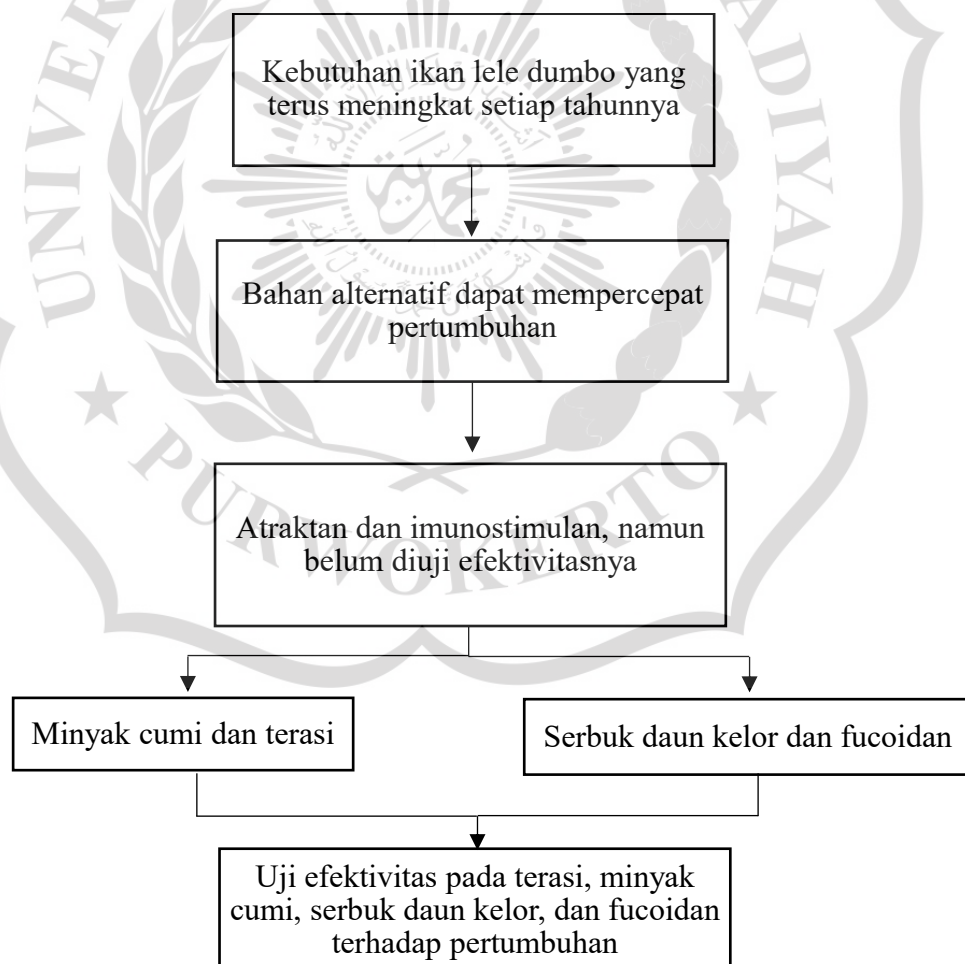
Kebutuhan ikan lele dumbo yang terus meningkat setiap tahunnya

Bahan alternatif dapat mempercepat pertumbuhan

Atraktan dan imunostimulan, namun belum diuji efektivitasnya

Minyak cumi dan terasi

Serbuk daun kelor dan fucoidan

Uji efektivitas pada terasi, minyak cumi, serbuk daun kelor, dan fucoidan terhadap pertumbuhan